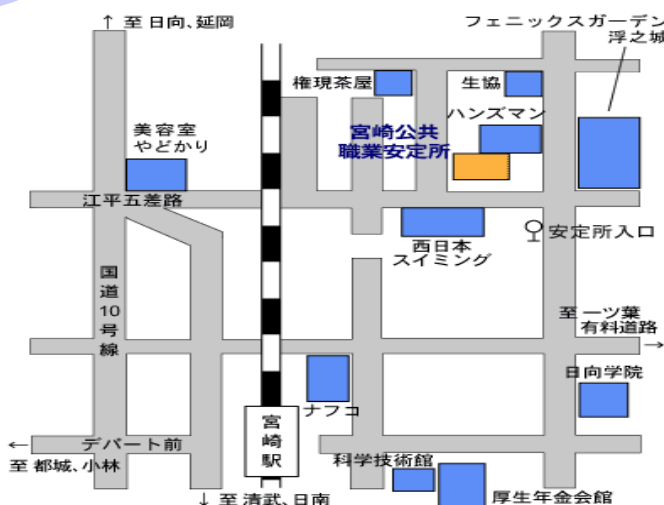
↑ 至 日向、延岡

フェニックスガーデン
浮之城

権現茶屋

生協

ハンズマン

美容室
やどかり

宮崎公共
職業安定所

江平五差路

西日本
スイミング

安定所入口

国道10号線

至 一ツ葉
有料道路 →

日向学院

ナフコ

宮崎駅

← デパート前
至 都城、小林

科学技術館

厚生年金会館

↓ 至 清武、日南